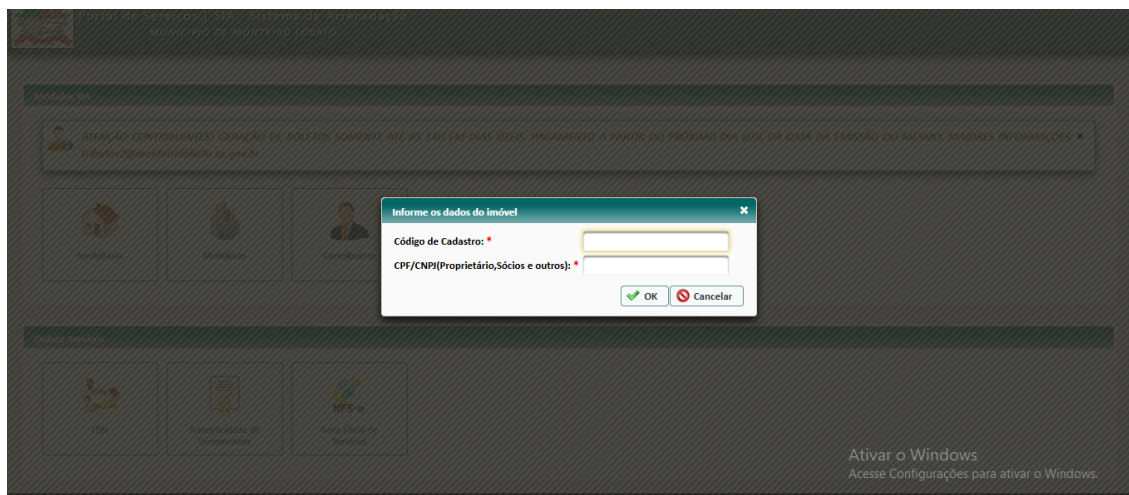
Portal de Serviços | SIA - Sistema de Arrecadação
MUNICÍPIO DE MONTEIRO LOBATO

ATENÇÃO CONTRIBUINTE! GERAÇÃO DE BOLETOS SOMENTE ATÉ AS 14H EM DIAS ÚTEIS. PAGAMENTO A PARTIR DO PRÓXIMO DIA ÚTIL DA DATA DA EMISSÃO DO MESMO. MAIORES INFORMAÇÕES: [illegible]

Imobiliário
Mobiliário
Contribuinte

Outros Serviços

ITBI
Autenticidade de Documentos
Nota Fiscal de Serviços
NFS-e

Informe os dados do imóvel
Código de Cadastro: *
CPF/CNPJ(Proprietário,Sócios e outros): *
OK
Cancelar

Ativar o Windows
Acesse Configurações para ativar o Windows.